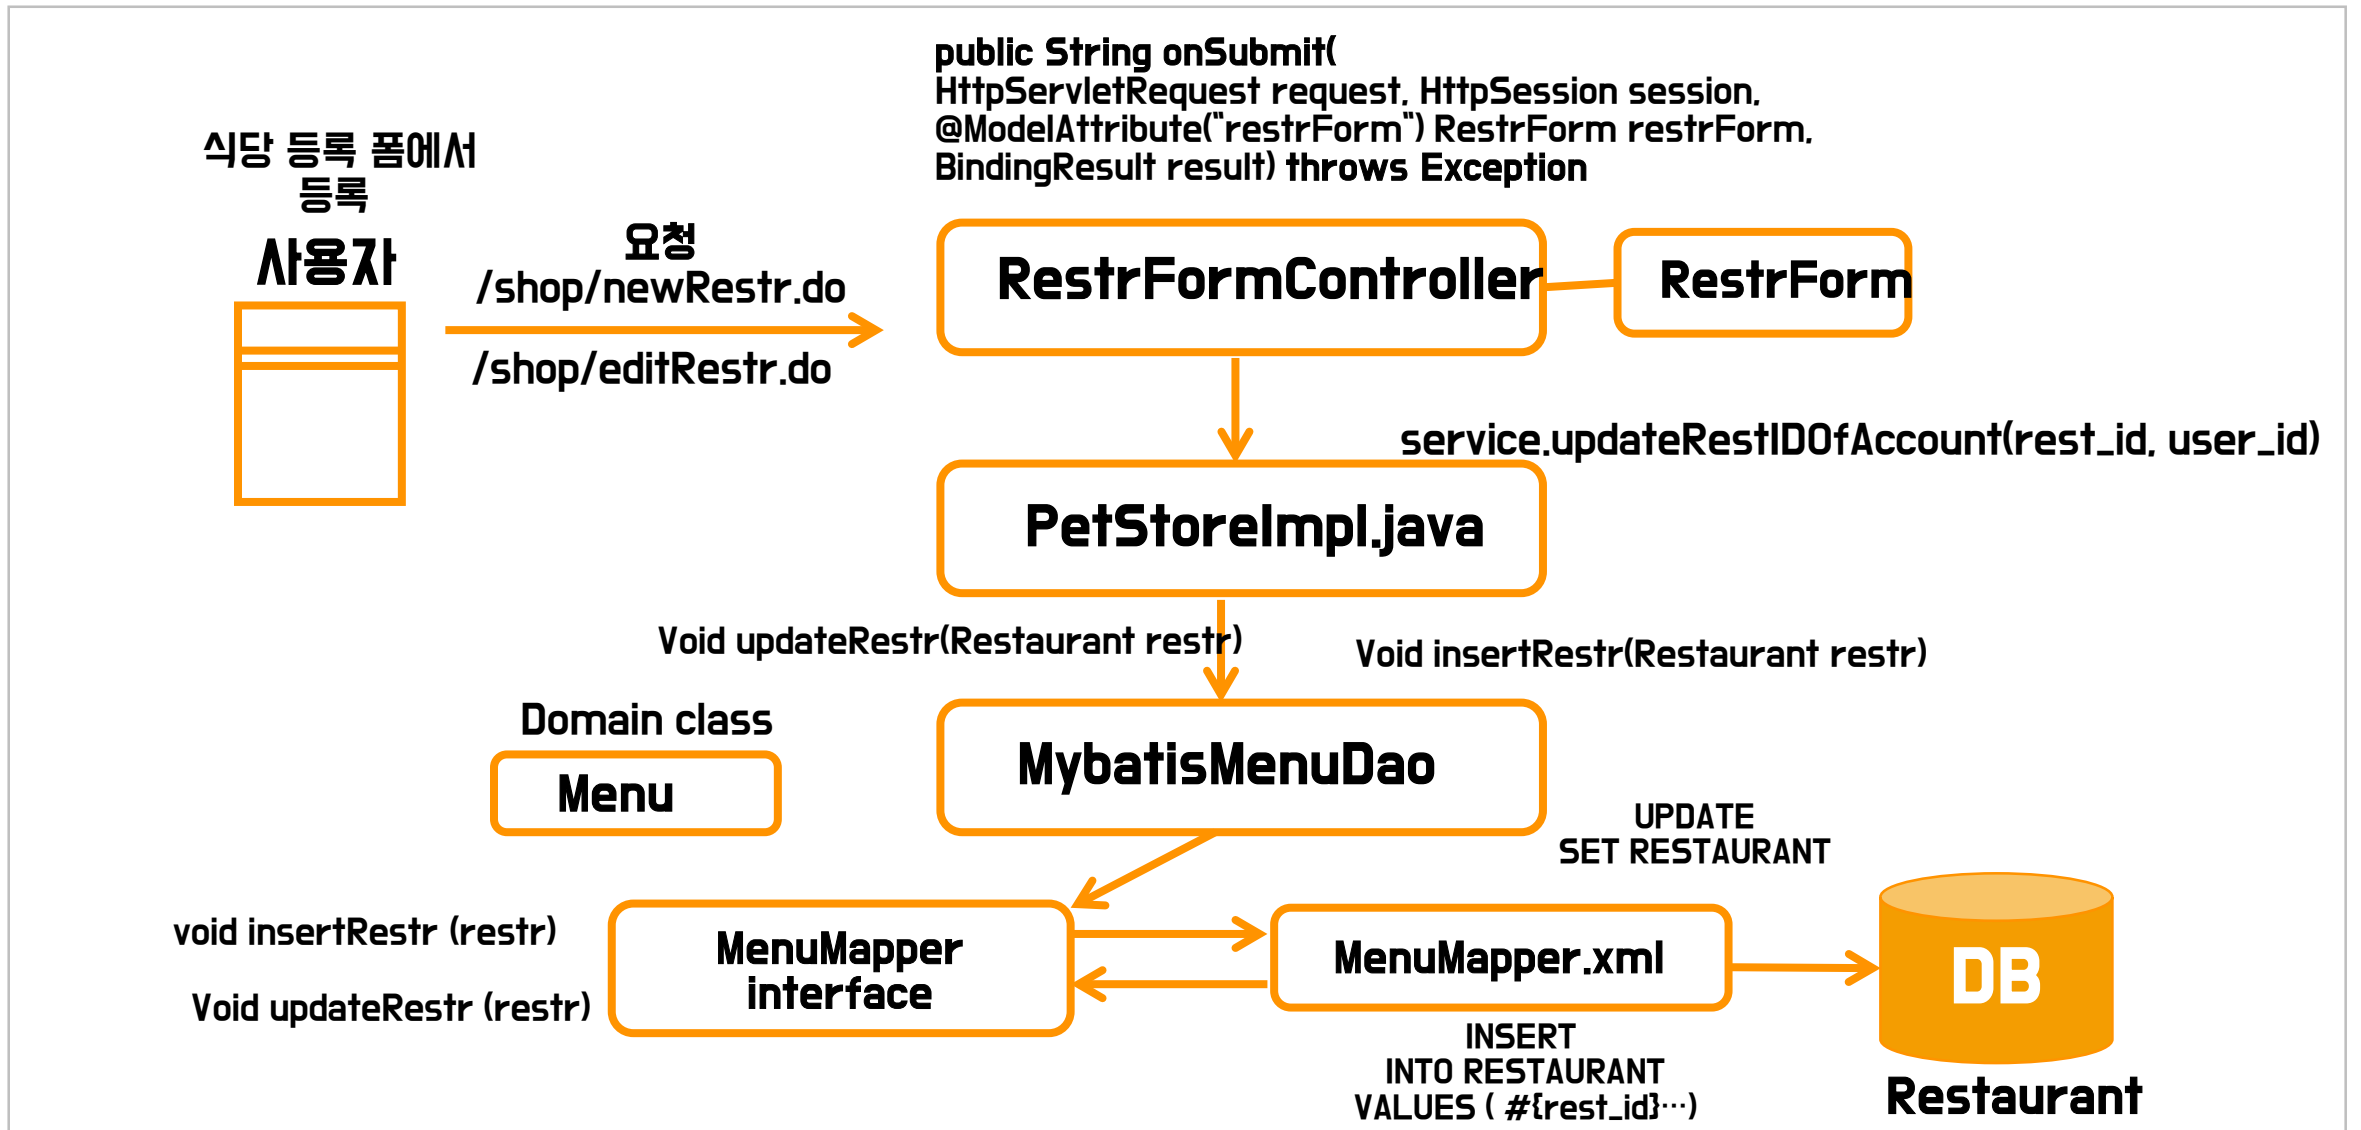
식당 등록 폼에서
등록

사용자

요청
/shop/newRestr.do

/shop/editRestr.do

public String onSubmit(
HttpServletRequest request, HttpSession session,
@ModelAttribute("restrForm") RestrForm restrForm,
BindingResult result) throws Exception

RestrFormController

RestrForm

service.updateRestIDOfAccount(rest_id, user_id)

PetStoreImpl.java

Void updateRestr(Restaurant restr)

Void insertRestr(Restaurant restr)

Domain class

Menu

MybatisMenuDao

UPDATE
SET RESTAURANT

void insertRestr (restr)

Void updateRestr (restr)

MenuMapper
interface

MenuMapper.xml

DB

INSERT
INTO RESTAURANT
VALUES ( #{rest_id}…)

Restaurant